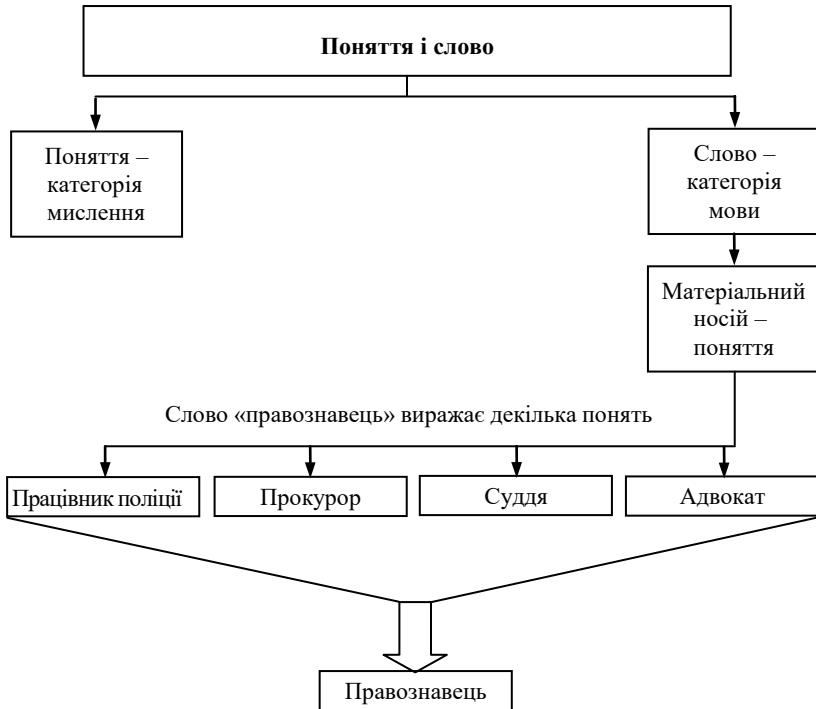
Поняття і слово

Поняття – категорія мислення

Слово – категорія мови

Матеріальний носій – поняття

Слово «правознавець» виражає декілька понять

Працівник поліції

Прокурор

Суддя

Адвокат

Правознавець